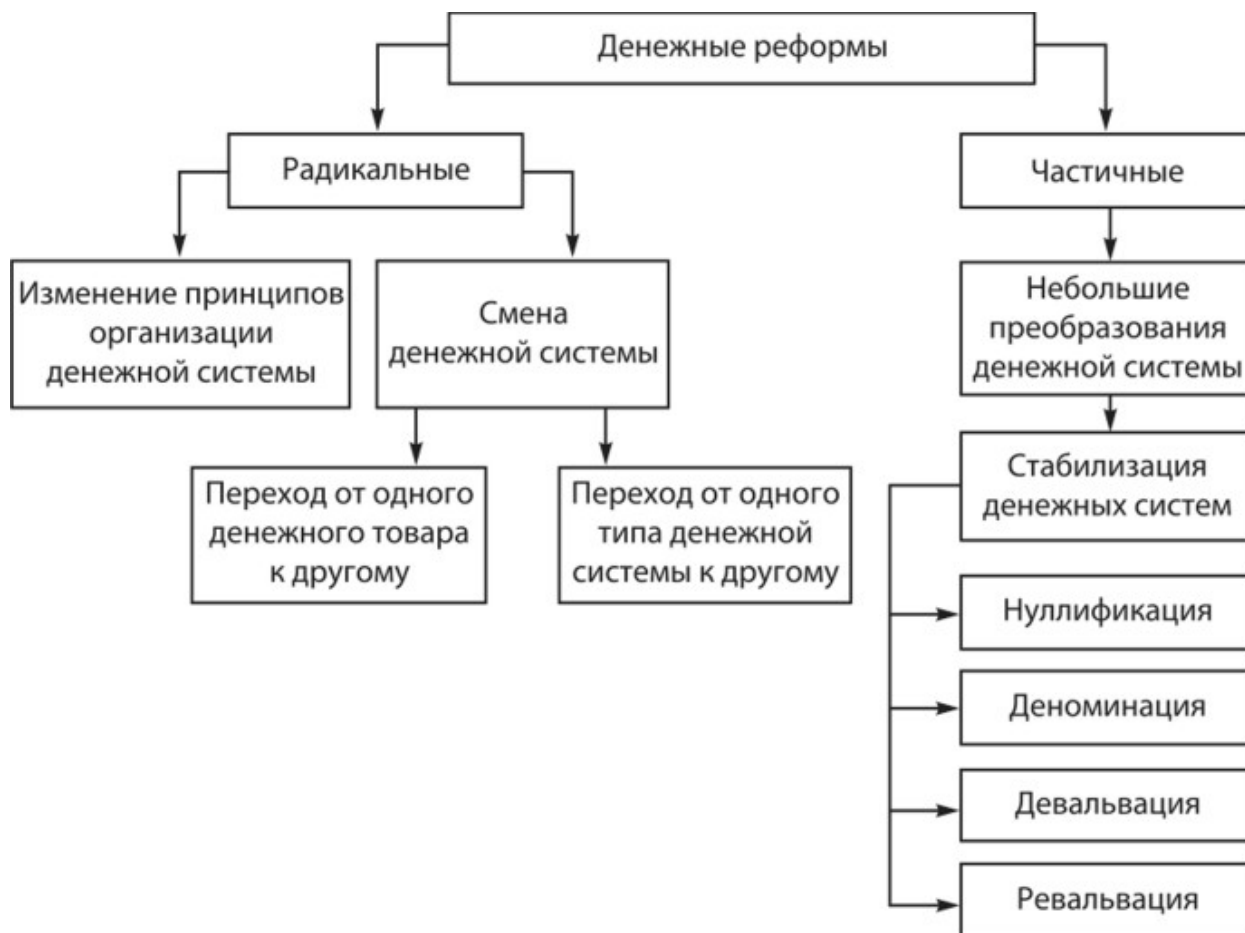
Денежные реформы

Радикальные

Частичные

Изменение принципов организации денежной системы

Смена денежной системы

Небольшие преобразования денежной системы

Переход от одного денежного товара к другому

Переход от одного типа денежной системы к другому

Стабилизация денежных систем

Нуллификация

Деноминация

Девальвация

Ревальвация